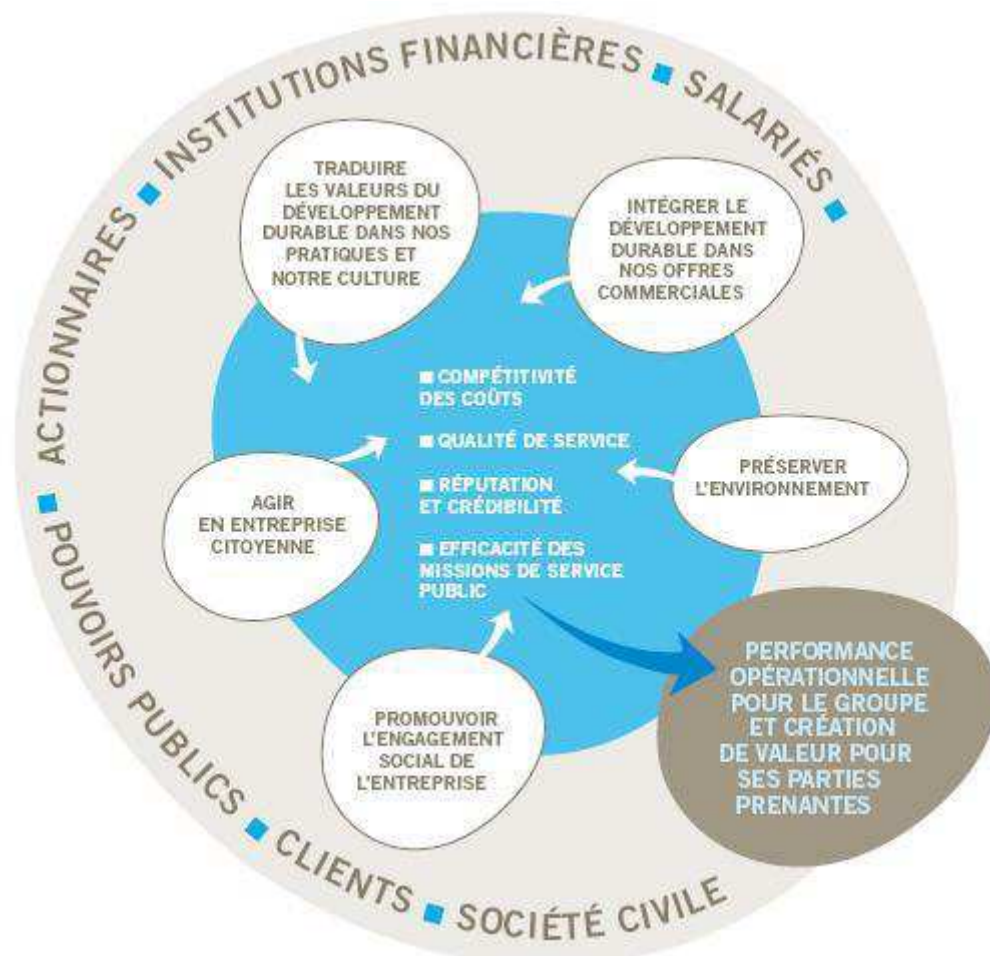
ACTIONNAIRES ■ INSTITUTIONS FINANCIÈRES ■ SALARIÉS ■

TRADUIRE LES VALEURS DU DÉVELOPPEMENT DURABLE DANS NOS PRATIQUES ET NOTRE CULTURE

INTÉGRER LE DÉVELOPPEMENT DURABLE DANS NOS OFFRES COMMERCIALES

■ COMPÉTITIVITÉ DES COÛTS

■ QUALITÉ DE SERVICE

■ RÉPUTATION ET CRÉDIBILITÉ

■ EFFICACITÉ DES MISSIONS DE SERVICE PUBLIC

AGIR EN ENTREPRISE CITOYENNE

PRÉSERVER L'ENVIRONNEMENT

PROMOUVOIR L'ENGAGEMENT SOCIAL DE L'ENTREPRISE

PERFORMANCE OPÉRATIONNELLE POUR LE GROUPE ET CRÉATION DE VALEUR POUR SES PARTIES PRENANTES

■ POUVOIRS PUBLICS ■ CLIENTS ■ SOCIÉTÉ CIVILE